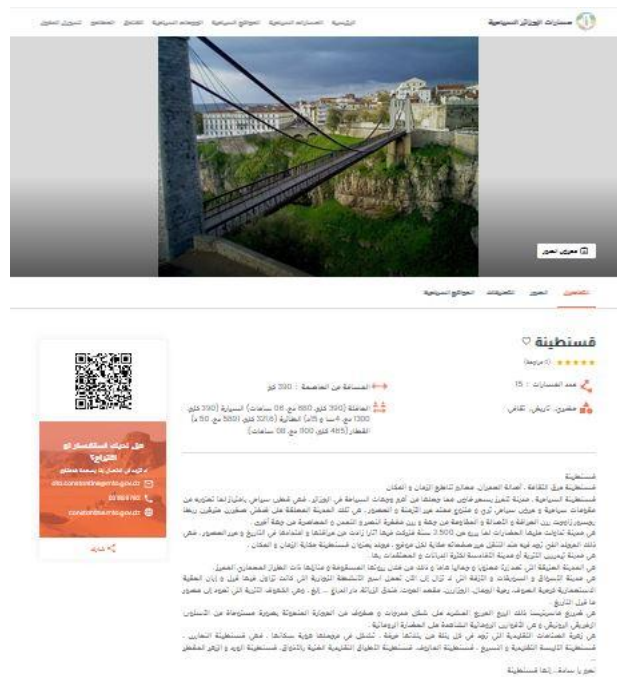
مسارات الجزائر السياحية

الرئيسية | المسارات السياحية | المواقع السياحية | الوجهات السياحية | الفنادق | المطاعم | تسجيل الدخول

معرض الصور

تفاصيل | الصور | التعليقات | المواقع السياحية

قسنطينة ♡

★★★★★ (1 مراجعة)

عدد المسارات : 15

حضري، تاريخ، ثقافي

المسافة عن العاصمة : 390 كم

العاصمة (390 كلم، 880 دج، 06 ساعات) سيارة (390 كلم، 1300 دج، 4 سا و 15د) طائرة (3216 كلم، 5500 دج، 50 د) القطار (485 كلم، 900 دج، 08 ساعات)

هل تحتاج لاستفسار أو اقتراح؟
لا تتردد في الاتصال بنا بمصلحة مختص
dta.constantine@mta.gov.dz
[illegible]
constantine@mta.gov.dz

شارك

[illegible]